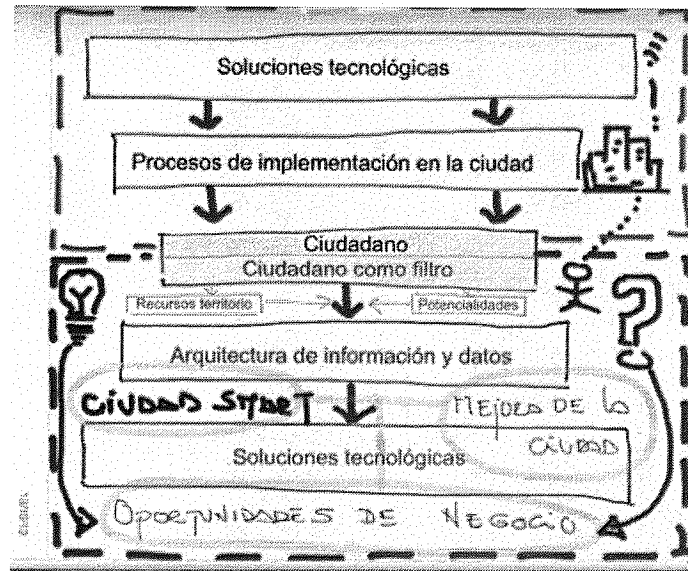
Soluciones tecnológicas

Procesos de implementación en la ciudad

Ciudadano
Ciudadano como filtro

Recursos territorio

Potencialidades

Arquitectura de información y datos

CIUDAD SMART

MEJORA DE LA CIUDAD

Soluciones tecnológicas

OPORTUNIDADES DE NEGOCIO